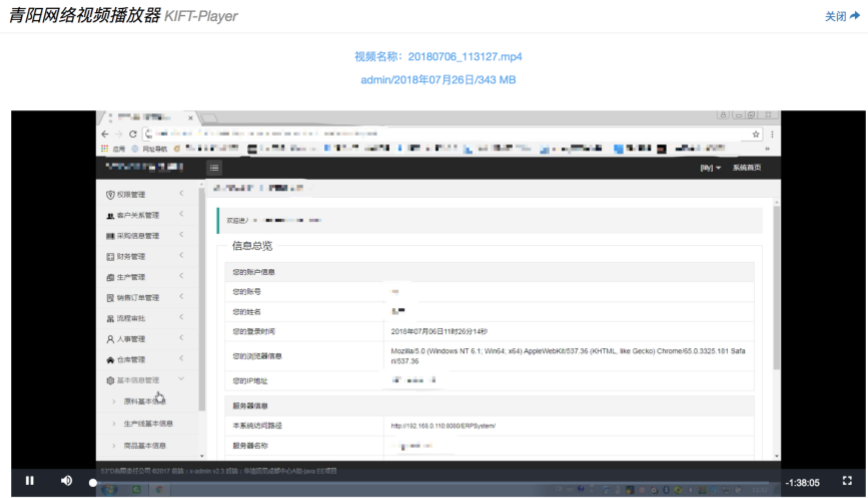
青阳网络视频播放器 KIFT-Player

关闭

视频名称：20180706_113127.mp4

admin/2018年07月26日/343 MB

应用 网址导航

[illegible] 系统首页

权限管理
客户关系管理
采购信息管理
财务管理
生产管理
销售订单管理
流程审批
人事管理
仓库管理
基本信息管理
原料基本信息
生产线基本信息
商品基本信息

欢迎您！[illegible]

信息总览

您的账户信息

| | |
|---|---|
| 您的账号 | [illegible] |
| 您的姓名 | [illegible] |
| 您的登录时间 | 2018年07月06日11时26分14秒 |
| 您的浏览器信息 | Mozilla/5.0 (Windows NT 6.1; Win64; x64) AppleWebKit/537.36 (KHTML, like Gecko) Chrome/65.0.3325.181 Safari/537.36 |
| 您的IP地址 | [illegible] |

服务器信息

| | |
|---|---|
| 本系统访问路径 | http://192.168.0.110:8080/ERPSystem/ |
| 服务器名称 | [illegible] |

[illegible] ©2017 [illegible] x-admin v2.3 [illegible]

-1:38:05